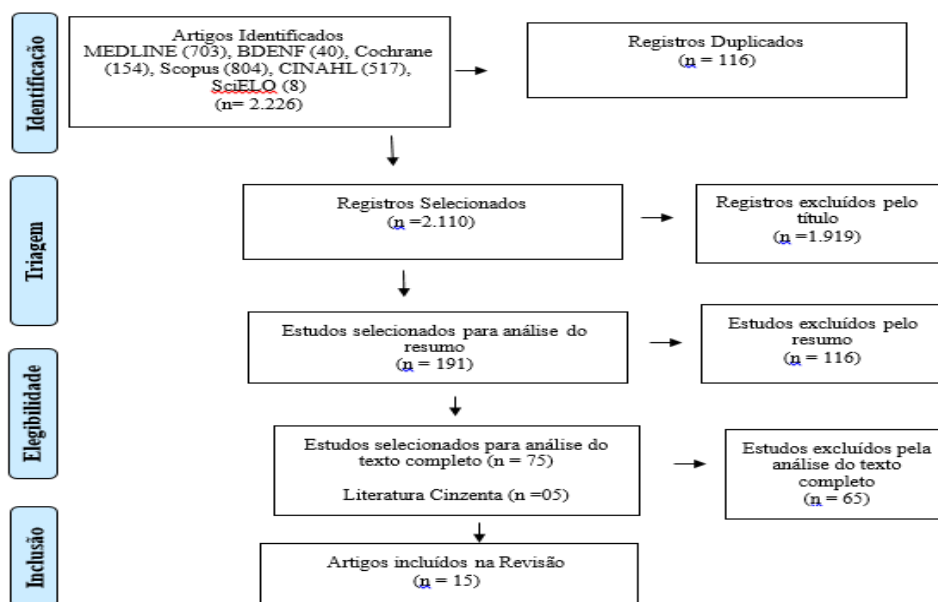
Identificação

Artigos Identificados
MEDLINE (703), BDENF (40), Cochrane (154), Scopus (804), CINAHL (517), SciELO (8)
(n= 2.226)

Registros Duplicados
(n = 116)

Triagem

Registros Selecionados
(n =2.110)

Registros excluídos pelo título
(n =1.919)

Elegibilidade

Estudos selecionados para análise do resumo
(n = 191)

Estudos excluídos pelo resumo
(n = 116)

Estudos selecionados para análise do texto completo (n = 75)

Literatura Cinzenta (n =05)

Estudos excluídos pela análise do texto completo
(n = 65)

Inclusão

Artigos incluídos na Revisão
(n = 15)